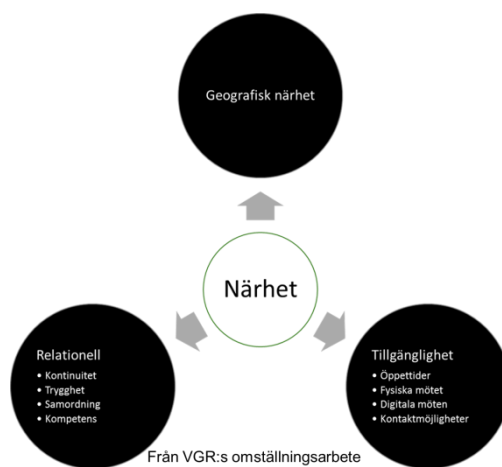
Geografisk närhet

Närhet

Relationell
• Kontinuitet
• Trygghet
• Samordning
• Kompetens

Tillgänglighet
• Öppettider
• Fysiska mötet
• Digitala möten
• Kontaktmöjligheter

Från VGR:s omställningsarbete